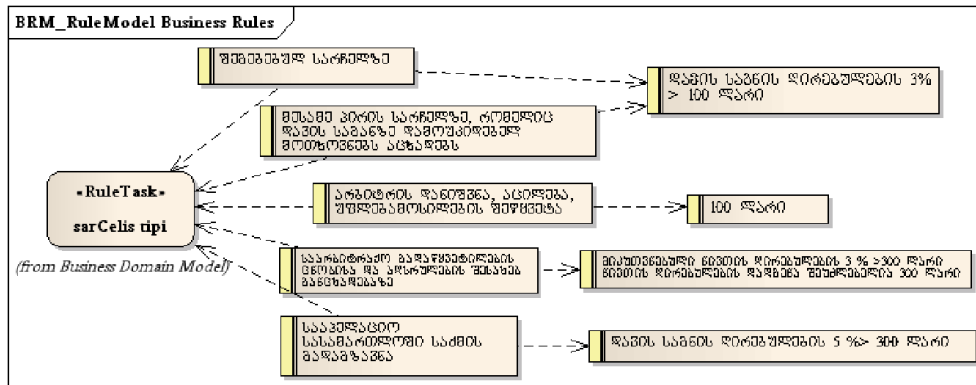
BRM_RuleModel Business Rules

შეგებებული სარჩელზე

მესამე პირის სარჩელზე, რომელიც დავის საგანზე დამოუკიდებელ მოთხოვნებს აცხადებს

«RuleTask»

sarCelis tipi

(from Business Domain Model)

არბიტრის დანიშვნა, აცილება, უფლებამოსილების შეწყვეტა

საარბიტრაჟო გადაწყვეტილების ცნობისა და აღსრულების შესახებ განცხადებაზე

სააპელაციო სასამართლოში საქმის გადაგზავნა

დავის საგნის ღირებულების 3% > 100 ლარი

100 ლარი

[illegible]

დავის საგნის ღირებულების 5 %> 300 ლარი